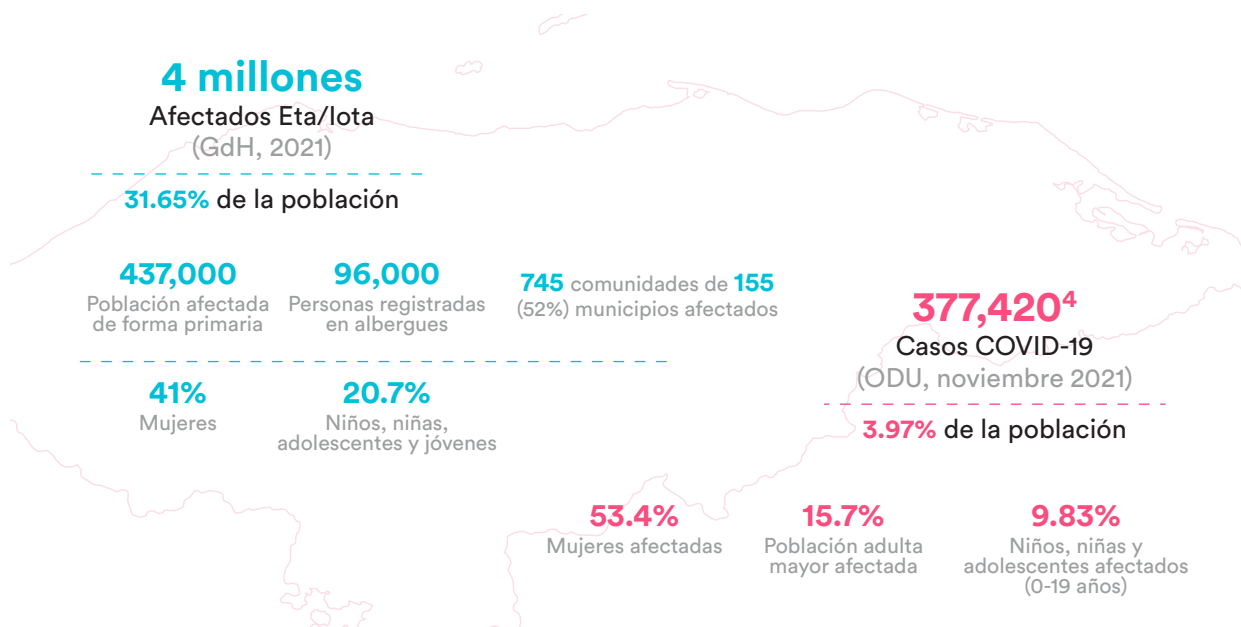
4 millones
Afectados Eta/Iota
(GdH, 2021)

31.65% de la población

437,000
Población afectada de forma primaria

96,000
Personas registradas en albergues

745 comunidades de 155 (52%) municipios afectados

41%
Mujeres

20.7%
Niños, niñas, adolescentes y jóvenes

377,420$^4$
Casos COVID-19
(ODU, noviembre 2021)

3.97% de la población

53.4%
Mujeres afectadas

15.7%
Población adulta mayor afectada

9.83%
Niños, niñas y adolescentes afectados (0-19 años)